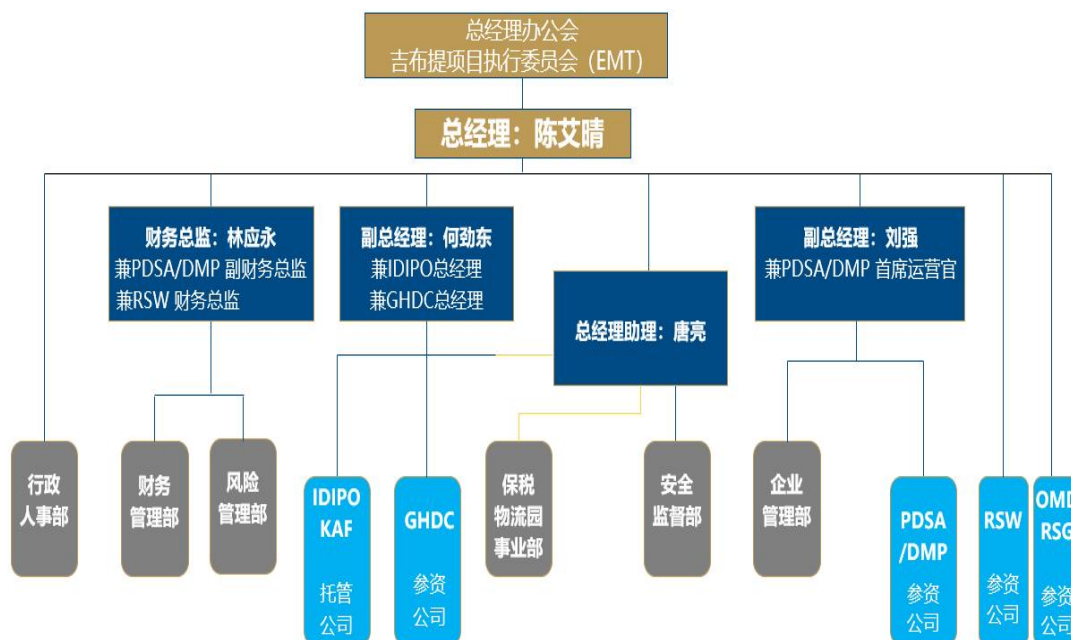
总经理办公会
吉布提项目执行委员会（EMT）

总经理：陈艾晴

财务总监：林应永
兼PDSA/DMP 副财务总监
兼RSW 财务总监

副总经理：何劲东
兼IDIPO总经理
兼GHDC总经理

总经理助理：唐亮

副总经理：刘强
兼PDSA/DMP 首席运营官

行政人事部

财务管理部

风险管理部

IDIPO KAF
托管公司

GHDC
参资公司

保税物流园事业部

安全监督部

企业管理部

PDSA /DMP
参资公司

RSW
参资公司

OMD RSG
参资公司